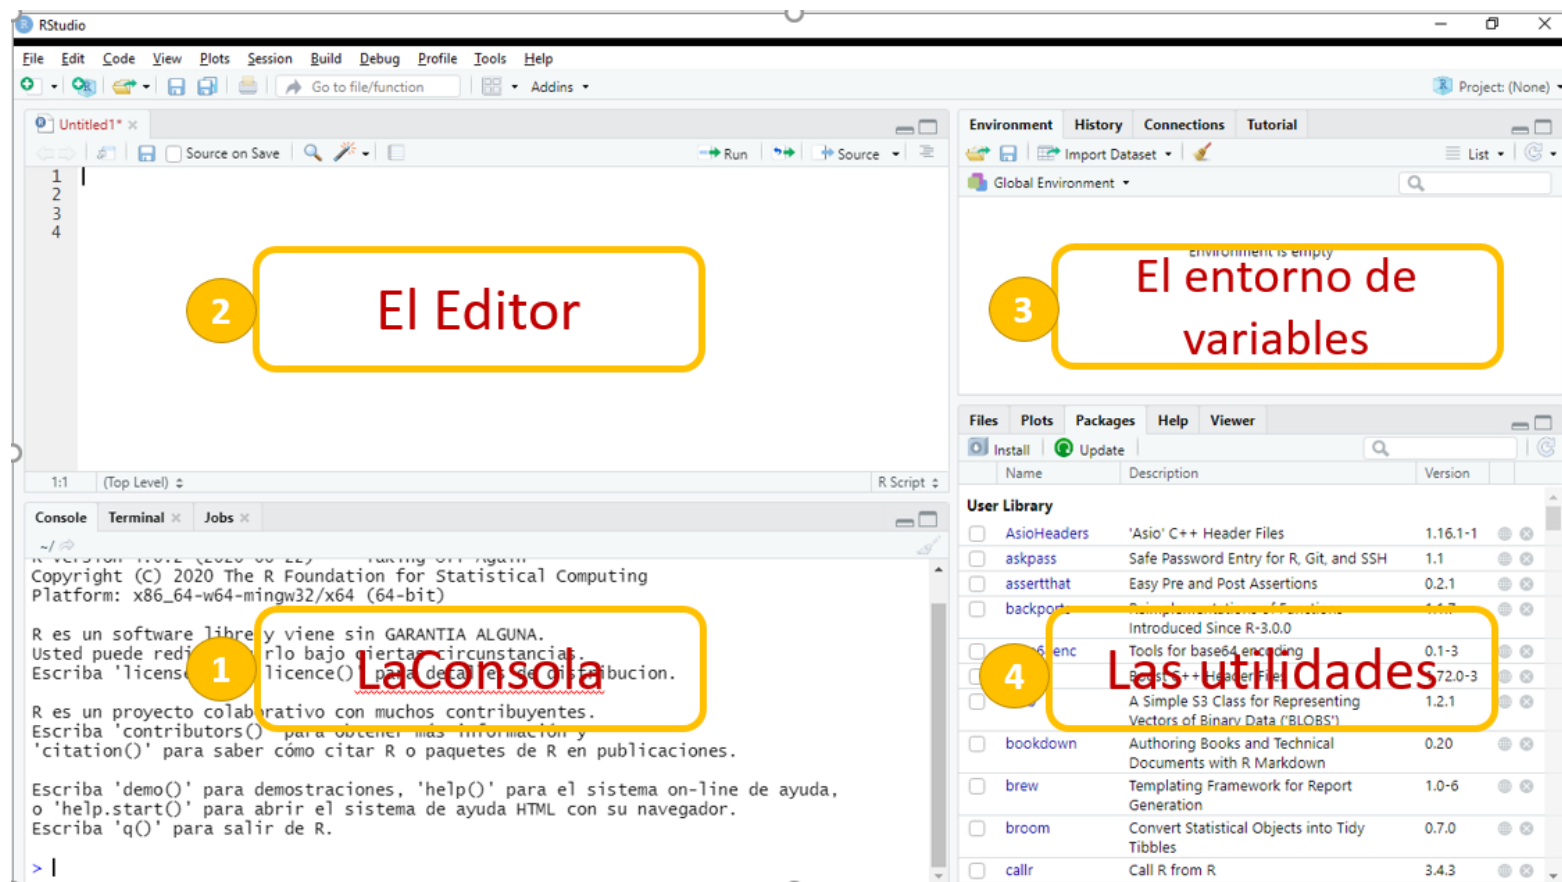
RStudio

File Edit Code View Plots Session Build Debug Profile Tools Help

Go to file/function Addins

Project: (None)

Untitled1*

Source on Save Run Source

1
2
3
4

2 El Editor

1:1 (Top Level) R Script

Console Terminal Jobs

~/

Copyright (C) 2020 The R Foundation for Statistical Computing
Platform: x86_64-w64-mingw32/x64 (64-bit)

R es un software libre y viene sin GARANTIA ALGUNA.
Usted puede redi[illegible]rlo bajo ciertas circunstancias.
Escriba 'licens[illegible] licence()' para detalles de distribucion.

R es un proyecto colaborativo con muchos contribuyentes.
Escriba 'contributors()' para obtener más información y
'citation()' para saber cómo citar R o paquetes de R en publicaciones.

Escriba 'demo()' para demostraciones, 'help()' para el sistema on-line de ayuda,
o 'help.start()' para abrir el sistema de ayuda HTML con su navegador.
Escriba 'q()' para salir de R.

>

1 LaConsola

Environment History Connections Tutorial

Import Dataset List

Global Environment

Environment is empty

3 El entorno de variables

Files Plots Packages Help Viewer

Install Update

| | Name | Description | Version |
|---|---|---|---|
| | User Library | | |
| | AsioHeaders | 'Asio' C++ Header Files | 1.16.1-1 |
| | askpass | Safe Password Entry for R, Git, and SSH | 1.1 |
| | assertthat | Easy Pre and Post Assertions | 0.2.1 |
| | backports | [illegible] Introduced Since R-3.0.0 | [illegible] |
| | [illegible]enc | Tools for base64 encoding | 0.1-3 |
| | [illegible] | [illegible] C++ Header Files | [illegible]72.0-3 |
| | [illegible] | A Simple S3 Class for Representing Vectors of Binary Data ('BLOBS') | 1.2.1 |
| | bookdown | Authoring Books and Technical Documents with R Markdown | 0.20 |
| | brew | Templating Framework for Report Generation | 1.0-6 |
| | broom | Convert Statistical Objects into Tidy Tibbles | 0.7.0 |
| | callr | Call R from R | 3.4.3 |

4 Las utilidades